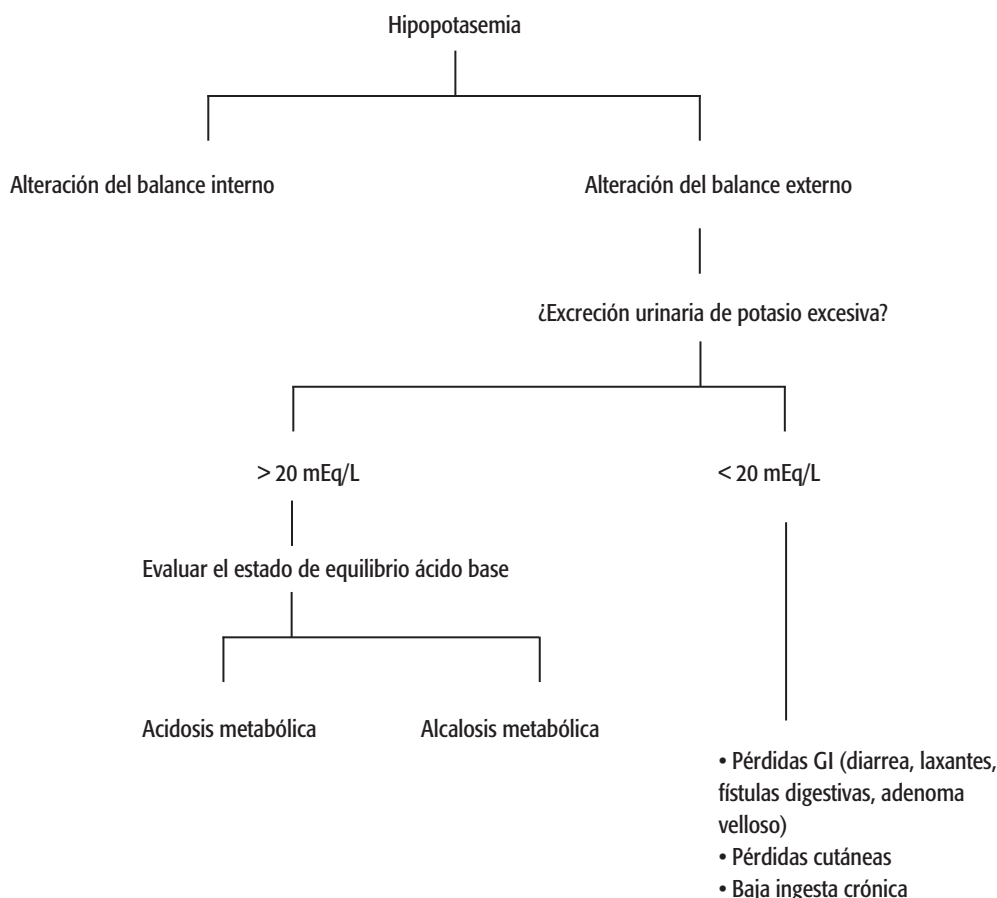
Hipopotasemia

Alteración del balance interno

Alteración del balance externo

¿Excreción urinaria de potasio excesiva?

> 20 mEq/L

< 20 mEq/L

Evaluar el estado de equilibrio ácido base

Acidosis metabólica

Alcalosis metabólica

• Pérdidas GI (diarrea, laxantes, fístulas digestivas, adenoma velloso)
• Pérdidas cutáneas
• Baja ingesta crónica